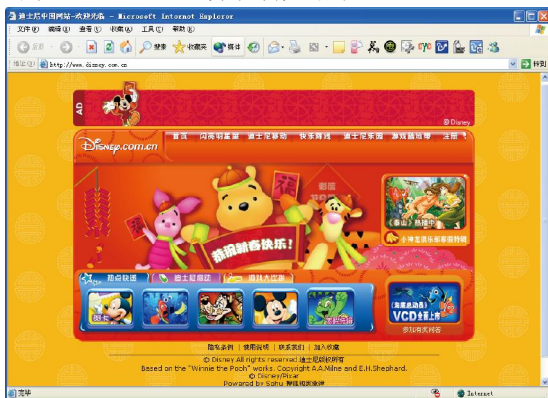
迪士尼中国网站-欢迎光临 - Microsoft Internet Explorer

文件(F) 编辑(E) 查看(V) 收藏(A) 工具(T) 帮助(H)

后退 搜索 收藏夹 媒体

地址(D) http://www.disney.com.cn

转到

AD

© Disney

Disney.com.cn

首页 闪亮明星区 迪士尼movie 快乐精选 迪士尼乐园 游戏嘉年华 注册

福

新年新春快乐!

《泰山》热播中

卡搭卡搭乐园新春特辑

热点快递 迪士尼动画 精彩大放送

《海底总动员》VCD全国上市

参加有奖问答

隐私条例 | 使用须知 | 联系我们 | 加入收藏

© Disney All rights reserved 迪士尼版权所有

Based on the "Winnie the Pooh" works. Copyright A.A.Milne and E.H.Shephard.

© Disney/Pixar

Powered by Sohu 搜狐提供技术支持

完毕

Internet